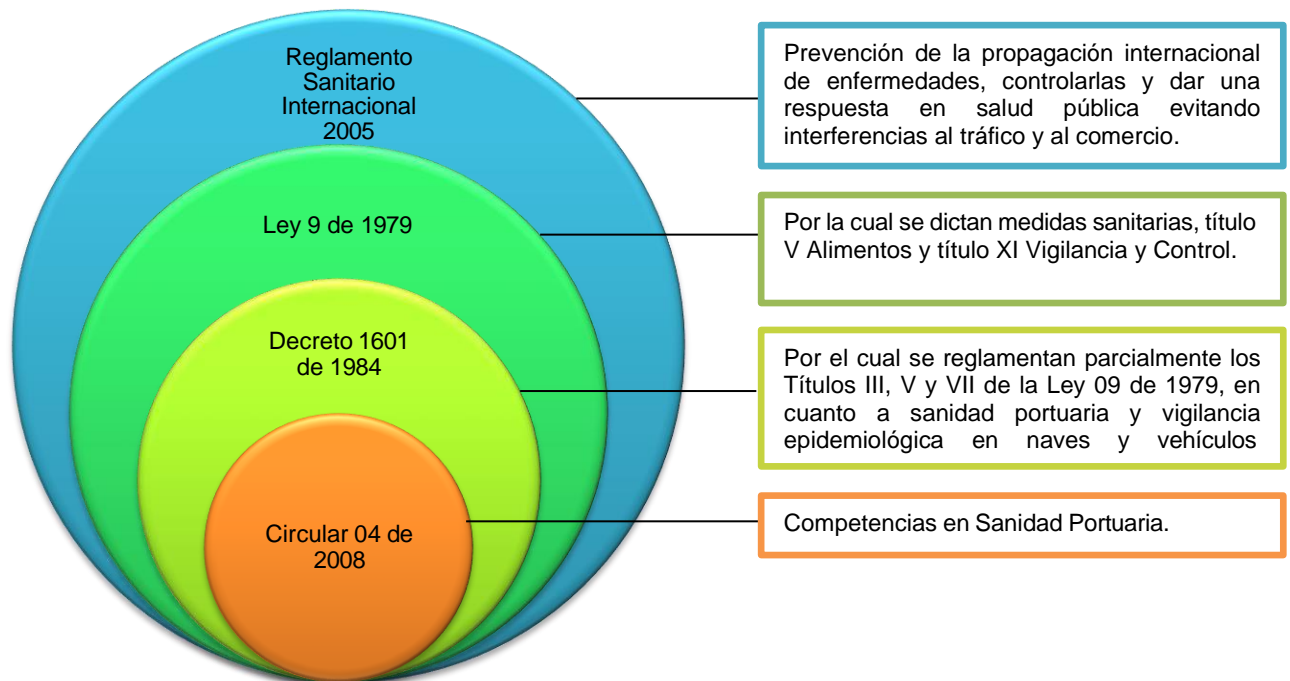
Reglamento Sanitario Internacional 2005

Prevención de la propagación internacional de enfermedades, controlarlas y dar una respuesta en salud pública evitando interferencias al tráfico y al comercio.

Ley 9 de 1979

Por la cual se dictan medidas sanitarias, título V Alimentos y título XI Vigilancia y Control.

Decreto 1601 de 1984

Por el cual se reglamentan parcialmente los Títulos III, V y VII de la Ley 09 de 1979, en cuanto a sanidad portuaria y vigilancia epidemiológica en naves y vehículos

Circular 04 de 2008

Competencias en Sanidad Portuaria.